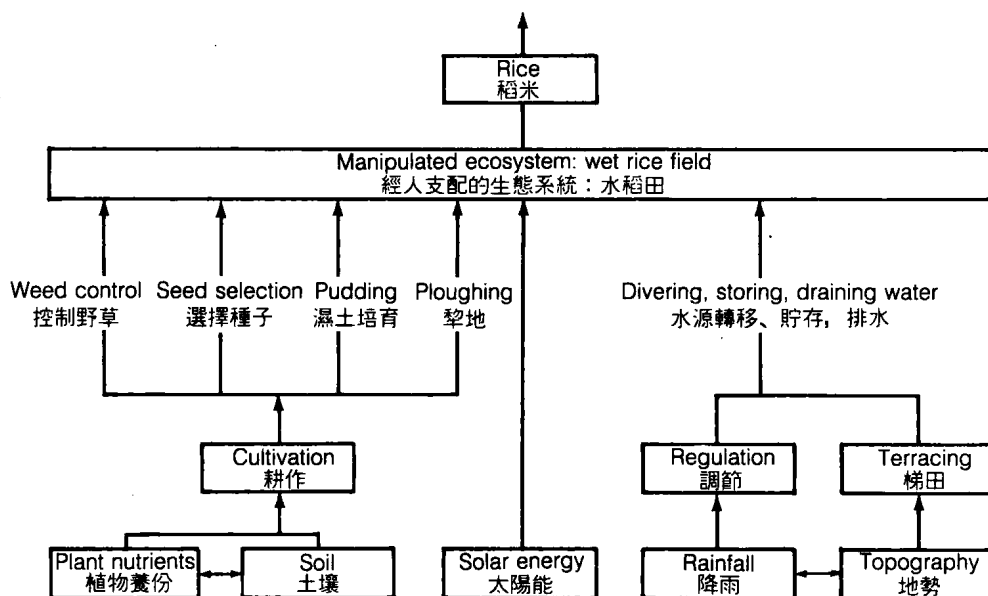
Rice
稻米

Manipulated ecosystem: wet rice field
經人支配的生態系統：水稻田

Weed control
控制野草

Seed selection
選擇種子

Pudding
濕土培育

Ploughing
犂地

Divering, storing, draining water
水源轉移、貯存，排水

Cultivation
耕作

Regulation
調節

Terracing
梯田

Plant nutrients
植物養份

Soil
土壤

Solar energy
太陽能

Rainfall
降雨

Topography
地勢